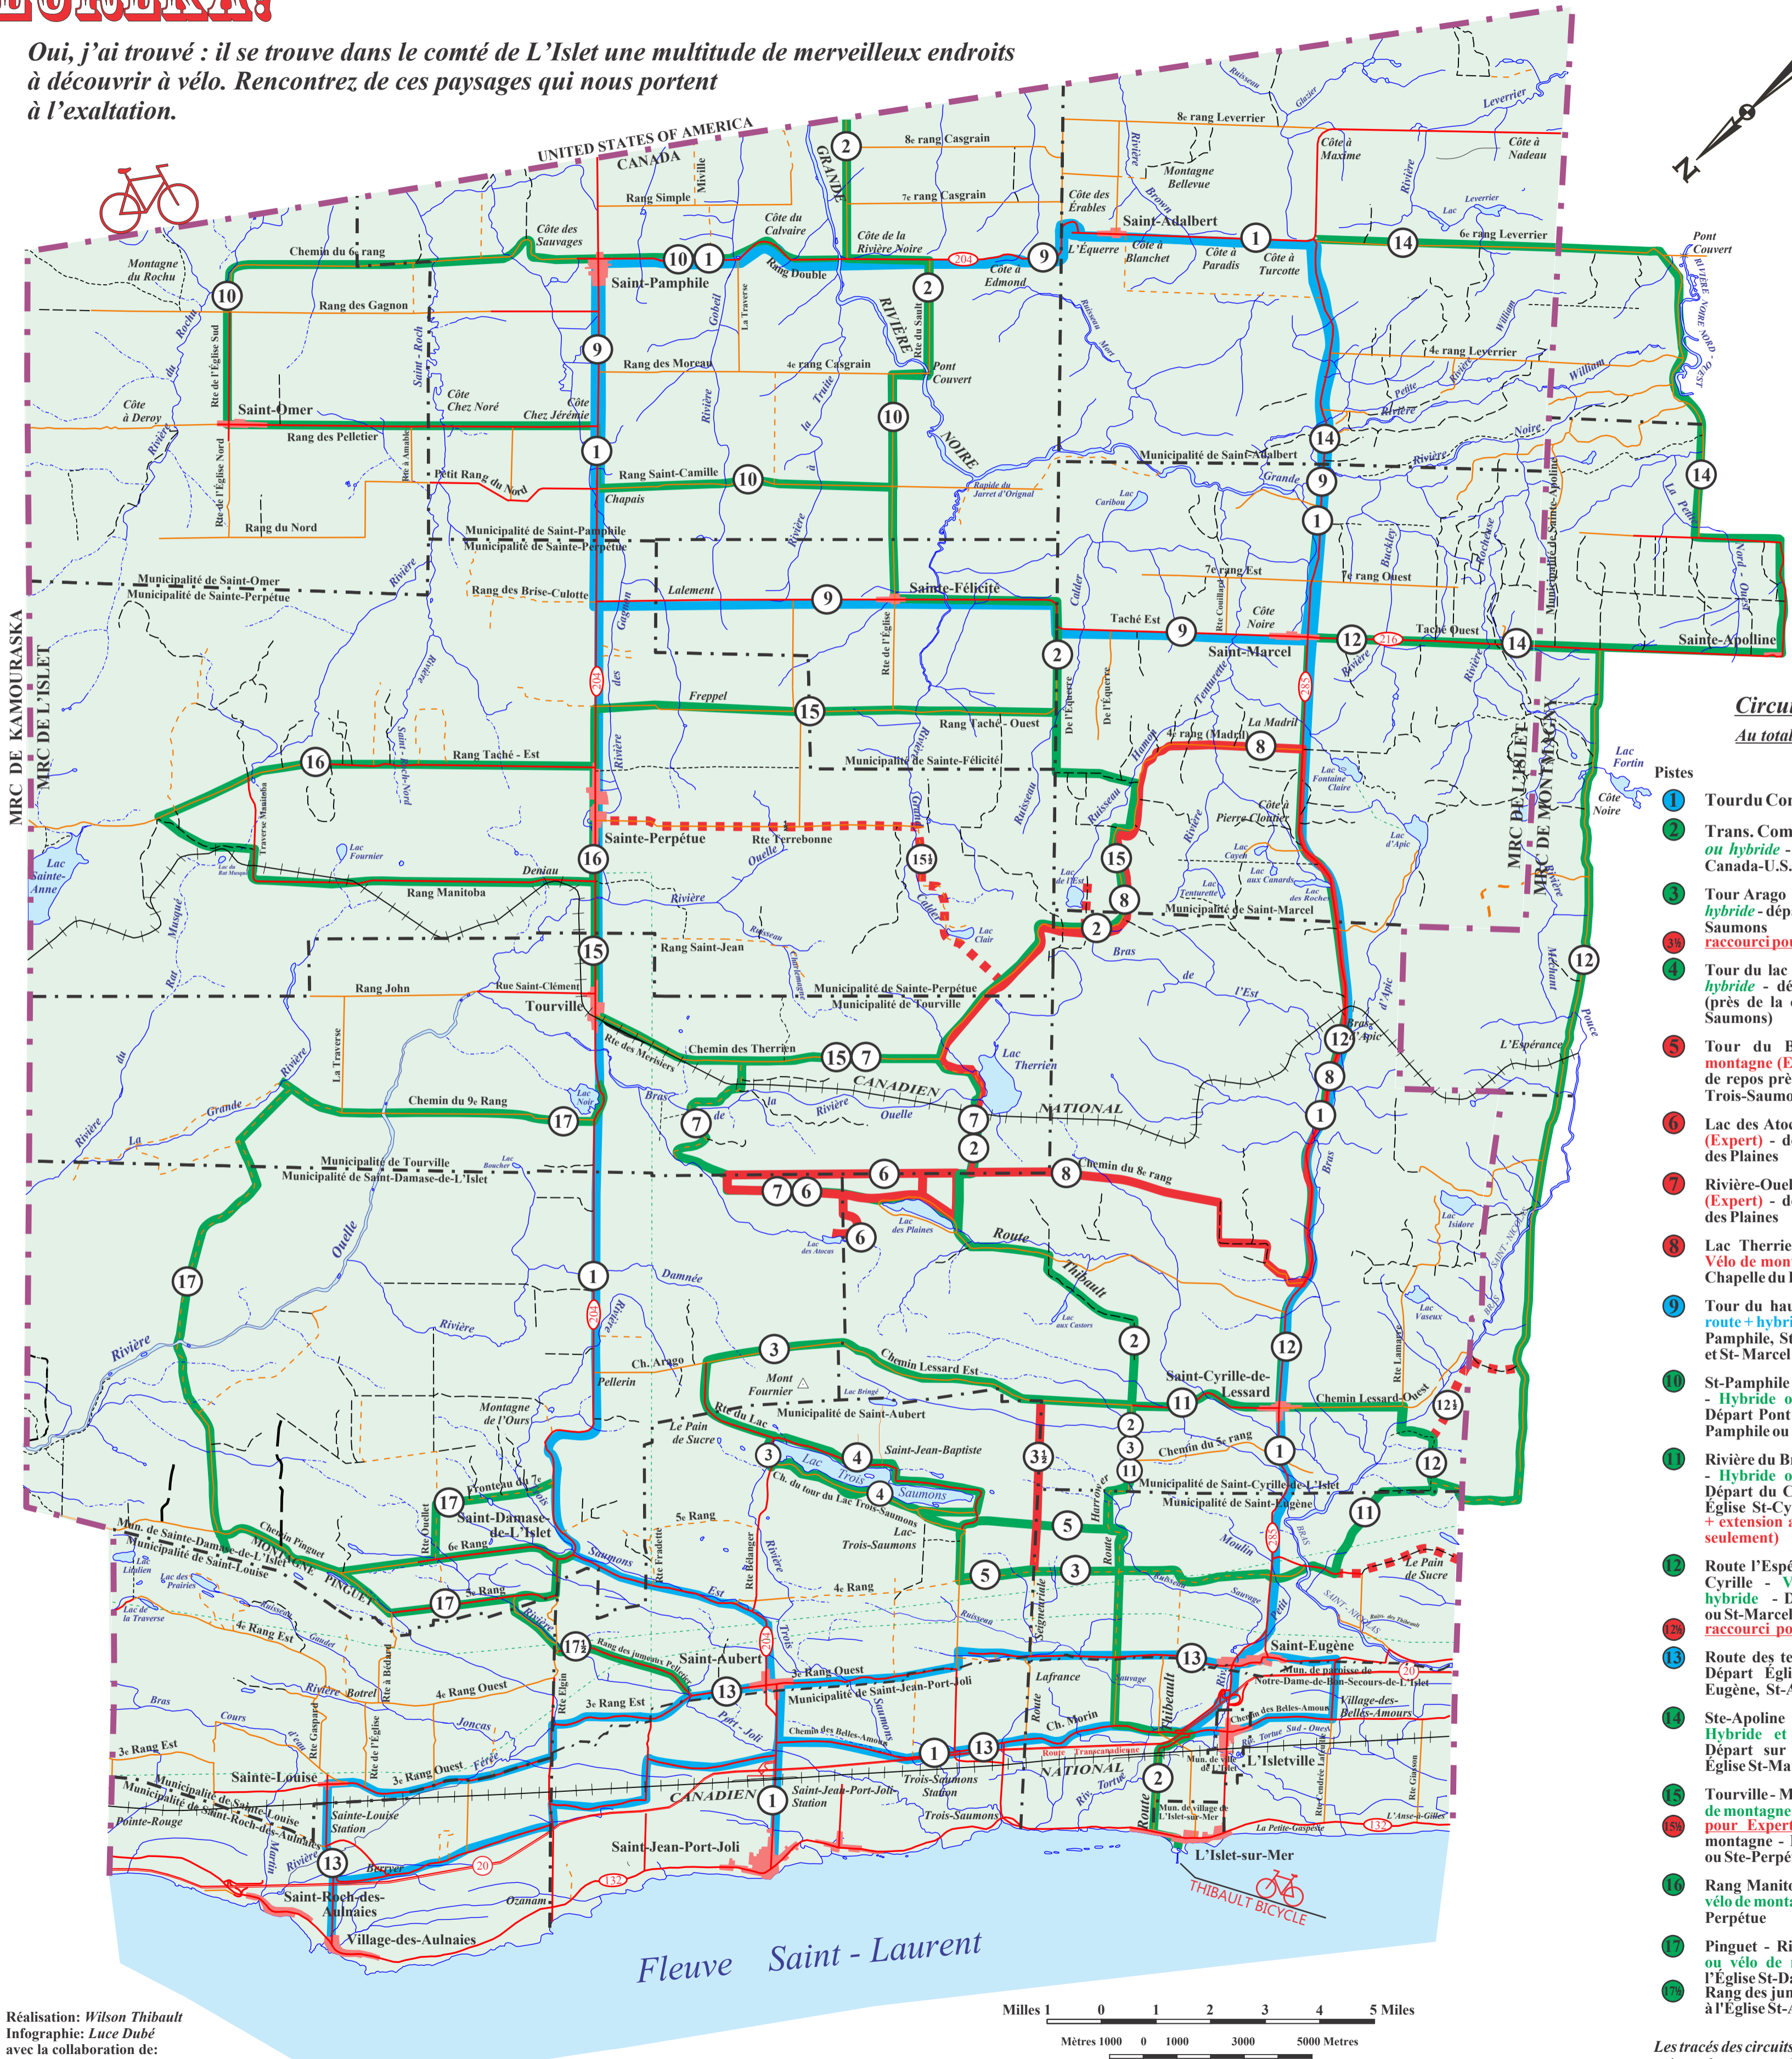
Oui, j'ai trouvé : il se trouve dans le comté de L'Islet une multitude de merveilleux endroits à découvrir à vélo. Rencontrez de ces paysages qui nous portent à l'exaltation.

UNITED STATES OF AMERICA
CANADA

MRC DE KAMOURASKA
MRC DE L'ISLET
MRC DE L'ISLET
MRC DE MONTMAGNY

Saint-Pamphile
Saint-Adalbert
Saint-Omer
Sainte-Félicité
Saint-Marcel
Sainte-Apolline
Sainte-Perpétue
Tourville
Saint-Cyrille-de-Lessard
Saint-Damase-de-L'Islet
Saint-Aubert
Saint-Eugène
L'Isletville
Sainte-Louise
Saint-Jean-Port-Joli
Saint-Roch-des-Aulnaies
Village-des-Aulnaies
L'Islet-sur-Mer
Trois-Saumons
Village-des-Belles-Amours

8e rang Casgrain
7e rang Casgrain
4e rang Casgrain
8e rang Leverrier
6e rang Leverrier
4e rang Leverrier
Chemin du 6e rang
Rang des Gagnon
Rang des Pelletier
Rang du Nord
Petit Rang du Nord
Rang Simple
Rang Double
Rang des Moreau
Rang Saint-Camille
Rang des Brise-Culotte
Lalement
Freppel
Rang Taché - Est
Rang Taché - Ouest
Taché Est
Taché Ouest
7e rang Est
7e rang Ouest
Rang Manitoba
Rang Saint-Jean
Rang John
Rue Saint-Clément
Chemin des Therrien
Chemin du 9e Rang
Chemin du 8e rang
Chemin du 5e rang
Chemin Lessard Est
Chemin Lessard-Ouest
Ch. Arago
Pellerin
Rte du Lac
Ch. du tour du Lac Trois-Saumons
5e Rang
6e Rang
4e Rang
3e Rang Est
3e Rang Ouest
4e Rang Ouest
4e Rang Est
5e Rang
Rang des jumeaux Pelletier
Chemin des Belles-Amours
Ch. Morin
Lafrance
Route Transcanadienne
Berger
Ozanam
Pointe-Rouge
La Petite-Gaspésie
L'Anse-à-Gilles
Le Pain de Sucre
Mont Fournier
Montagne de l'Ours
Montagne du Rochu
Montagne Bellevue
Côte des Sauvages
Côte du Calvaire
Côte de la Rivière Noire
Côte à Edmond
Côte des Érables
Côte à Blanchet
Côte à Paradis
Côte à Turcotte
Côte à Maxime
Côte à Nadeau
Côte à Deroy
Côte Chez Noré
Côte Chez Jérémie
Côte Noire
Côte à Pierre Cloutier
L'Équerre
Pont Couvert
Chapais
Deniau
L'Espérance
La Madril
4e rang (Madril)
Lac Therrien
Lac des Plaines
Lac des Atocas
Lac Trois Saumons
Lac Sainte-Anne
Lac Fortin
Lac Isidore
Lac Vaseux
Lac aux Castors
Lac Caribou
Lac Clair
Lac de l'Est
Lac Noir
Lac Boucher
Lac Fournier
Lac Bringé
Lac Lilalien
Lac des Prairies
Lac de la Traverse
Lac Fontaine Claire
Lac d'Apic
Lac Cayen
Lac aux Canards
Lac Tenturette
Lac des Roches
Rapide du Jarret d'Orignal

Municipalité de Saint-Adalbert
Municipalité de Saint-Pamphile
Municipalité de Sainte-Perpétue
Municipalité de Saint-Omer
Municipalité de Sainte-Félicité
Municipalité de Saint-Marcel
Municipalité de Tourville
Municipalité de Saint-Damase-de-L'Islet
Municipalité de Saint-Aubert
Municipalité de Saint-Cyrille-de-L'Islet
Municipalité de Saint-Eugène
Municipalité de Saint-Jean-Port-Joli
Mun. de Sainte-Damase-de-L'Islet
Municipalité de Sainte-Louise
Municipalité de Sainte-Louise
Municipalité de Saint-Roch-des-Aulnaies
Mun. de paroisse de Notre-Dame-de-Bon-Secours-de-L'Islet
Mun. de village de L'Islet-sur-Mer

Rivière Grande Noire
Rivière Ouelle
Rivière Grande
Rivière Noire Nord-Ouest
Rivière Trois-Saumons
Rivière Port-Joli
Rivière du Rochu
Rivière Saint-Roch
Rivière des Gagnon
Rivière Bras de l'Est
Rivière Bras d'Apic
Rivière Tortue
Rivière Damnée
Rivière Harrower
Rivière Rat Musqué
Rivière Méchant Pouce
Rivière Lamartine
Rivière Joncas
Rivière Ferrée
Rivière Cours
Rivière Gaudet
Rivière Botrel
Rivière Bras
Rivière Brown
Rivière William
Rivière Buckley
Rivière Petite
Rivière Glacier
Rivière Leverrier
Ruisseau Merci
Ruisseau
Montagne Pinguet
Chemin Pinguet
Frontenau du 7e

Rte de l'Église Sud
Rte de l'Église Nord
Rte à Amable
Saint-Roch-Nord
Traverse Manitoba
La Traverse
Rte Ouellet
Rte Fradette
Rte Bélanger
Rte à Bédard
Rte de l'Église
Rte Gaspard
Rte Elgin
Route Seigneuriale
Route Harrower
Route Thibault
Rte Lamartine
Rte Gasson
Rte Coudrée Lafleur
Route Thibault
Rte du Sault
Rte Couillard
Rte de l'Église
Calder
De l'Équerre
Saint-Jean-Baptiste
Mivile
Gobeil

CANADIEN NATIONAL
CANADIEN NATIONAL

204 216 285 20 132

Fleuve Saint - Laurent

THIBAULT BICYCLE

Milles 1 0 1 2 3 4 5 Miles
Mètres 1000 0 1000 3000 5000 Metres

Réalisation: Wilson Thibault
Infographie: Luce Dubé
avec la collaboration de:

Circu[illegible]
Au total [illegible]

Pistes
1 Tour du Co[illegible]
2 Trans. Com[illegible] ou hybride - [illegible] Canada-U.S.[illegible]
3 Tour Arago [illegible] hybride - dép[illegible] Saumons
3½ raccourci po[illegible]
4 Tour du lac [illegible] hybride - dé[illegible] (près de la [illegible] Saumons)
5 Tour du B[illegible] montagne (E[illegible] de repos prè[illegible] Trois-Saumo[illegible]
6 Lac des Atoc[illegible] (Expert) - d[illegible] des Plaines
7 Rivière-Ouel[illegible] (Expert) - d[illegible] des Plaines
8 Lac Therrie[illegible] Vélo de mon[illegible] Chapelle du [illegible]
9 Tour du hau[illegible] route + hybri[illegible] Pamphile, St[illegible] et St-Marcel
10 St-Pamphile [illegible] - Hybride o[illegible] Départ Pont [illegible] Pamphile ou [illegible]
11 Rivière du Br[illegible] - Hybride o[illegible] Départ du C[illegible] Église St-Cy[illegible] + extension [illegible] seulement)
12 Route l'Espé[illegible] Cyrille - V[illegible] hybride - D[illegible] ou St-Marcel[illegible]
12½ raccourci po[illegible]
13 Route des te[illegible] Départ Églis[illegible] Eugène, St-A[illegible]
14 Ste-Apoline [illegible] Hybride et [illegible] Départ sur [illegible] Église St-Ma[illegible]
15 Tourville - M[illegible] de montagne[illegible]
15½ pour Expert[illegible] montagne - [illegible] ou Ste-Perpé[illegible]
16 Rang Manito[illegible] vélo de monta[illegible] Perpétue
17 Pinguet - Ri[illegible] ou vélo de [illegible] l'Église St-Da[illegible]
17½ Rang des jum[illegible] à l'Église St-A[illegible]

Les tracés des circuits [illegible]